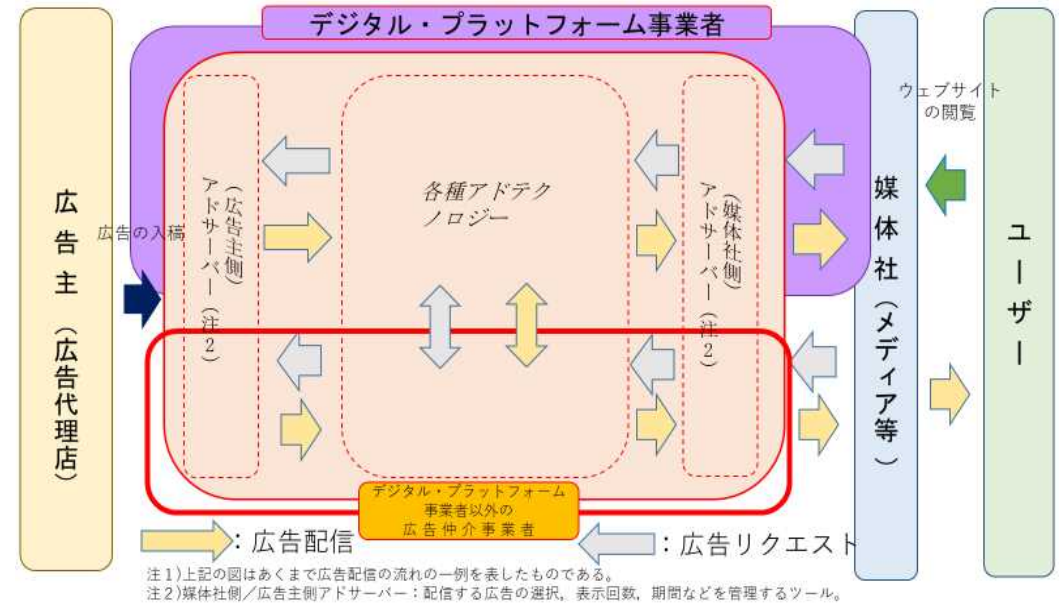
デジタル・プラットフォーム事業者

広告主（広告代理店）

広告の入稿

（広告主側）アドサーバー（注2）

各種アドテクノロジー

（媒体社側）アドサーバー（注2）

ウェブサイトの閲覧

媒体社（メディア等）

ユーザー

デジタル・プラットフォーム事業者以外の広告仲介事業者

：広告配信

：広告リクエスト

注1）上記の図はあくまで広告配信の流れの一例を表したものである。
注2）媒体社側／広告主側アドサーバー：配信する広告の選択，表示回数，期間などを管理するツール。